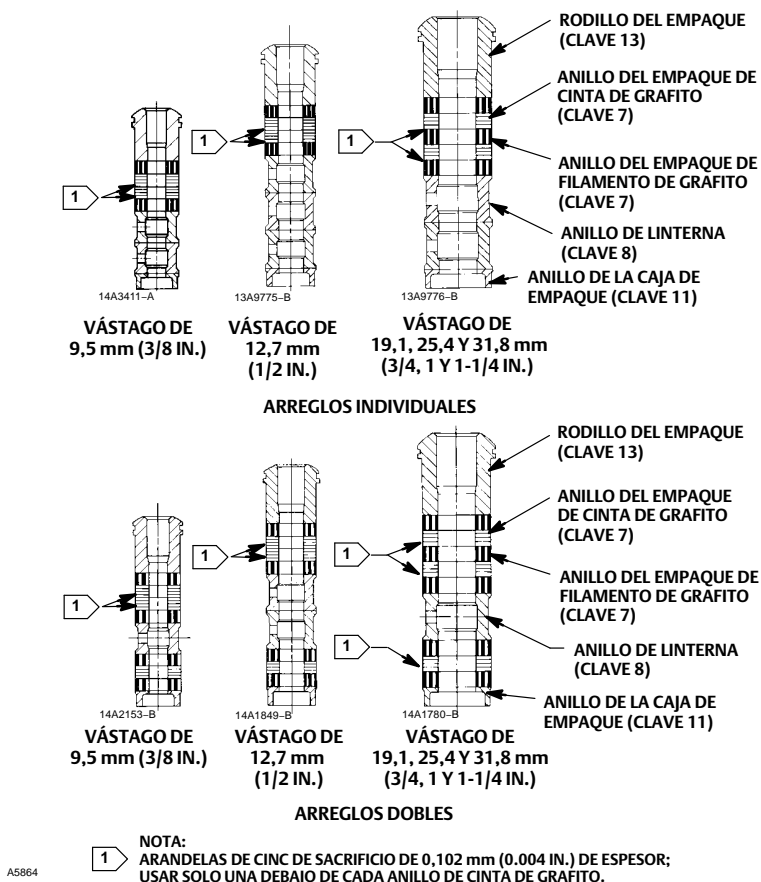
RODILLO DEL EMPAQUE (CLAVE 13)

ANILLO DEL EMPAQUE DE CINTA DE GRAFITO (CLAVE 7)

1

1

1

ANILLO DEL EMPAQUE DE FILAMENTO DE GRAFITO (CLAVE 7)

ANILLO DE LINTERNA (CLAVE 8)

ANILLO DE LA CAJA DE EMPAQUE (CLAVE 11)

14A3411–A

13A9775–B

13A9776–B

VÁSTAGO DE 9,5 mm (3/8 IN.)

VÁSTAGO DE 12,7 mm (1/2 IN.)

VÁSTAGO DE 19,1, 25,4 Y 31,8 mm (3/4, 1 Y 1-1/4 IN.)

ARREGLOS INDIVIDUALES

RODILLO DEL EMPAQUE (CLAVE 13)

ANILLO DEL EMPAQUE DE CINTA DE GRAFITO (CLAVE 7)

1

1

1

ANILLO DEL EMPAQUE DE FILAMENTO DE GRAFITO (CLAVE 7)

1

ANILLO DE LINTERNA (CLAVE 8)

ANILLO DE LA CAJA DE EMPAQUE (CLAVE 11)

14A2153–B

14A1849–B

14A1780–B

VÁSTAGO DE 9,5 mm (3/8 IN.)

VÁSTAGO DE 12,7 mm (1/2 IN.)

VÁSTAGO DE 19,1, 25,4 Y 31,8 mm (3/4, 1 Y 1-1/4 IN.)

ARREGLOS DOBLES

A5864

1 NOTA:
ARANDELAS DE CINC DE SACRIFICIO DE 0,102 mm (0.004 IN.) DE ESPESOR;
USAR SOLO UNA DEBAJO DE CADA ANILLO DE CINTA DE GRAFITO.